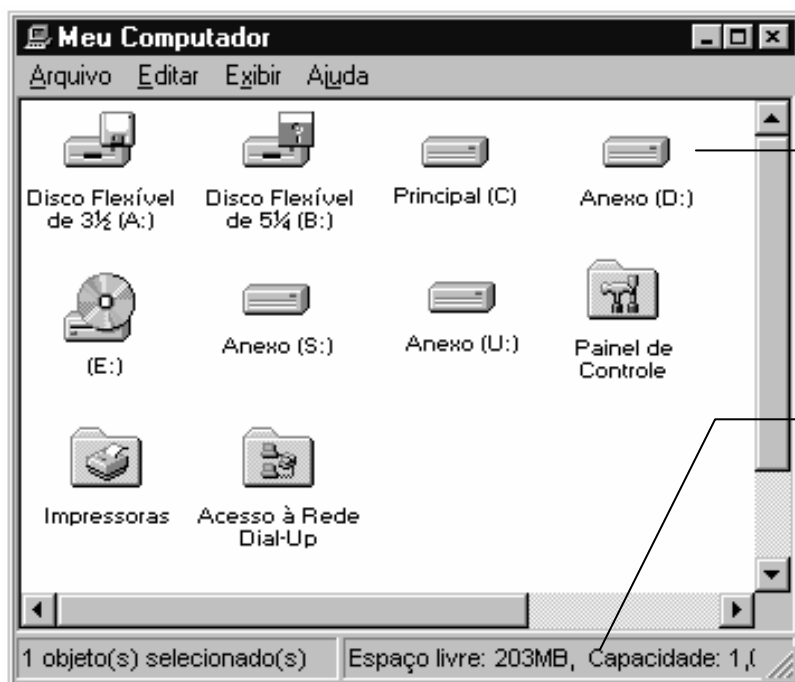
Meu Computador

Arquivo Editar Exibir Ajuda

Disco Flexível de 3½ (A:)

Disco Flexível de 5¼ (B:)

Principal (C)

Anexo (D:)

(E:)

Anexo (S:)

Anexo (U:)

Painel de Controle

Impressoras

Acesso à Rede Dial-Up

1 objeto(s) selecionado(s)

Espaço livre: 203MB, Capacidade: 1,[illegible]